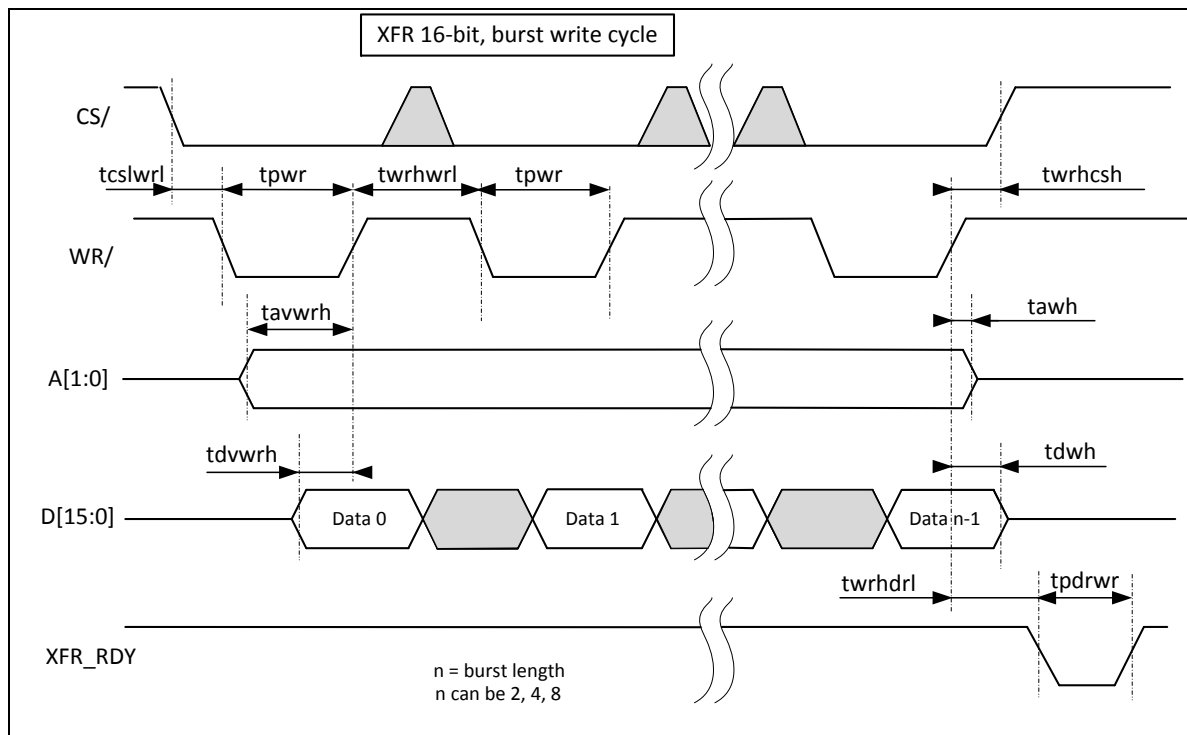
XFR 16-bit, burst write cycle

CS/

tcslwrl

tpwr

twrhwrl

tpwr

twrhcsh

WR/

tavwrh

tawh

A[1:0]

tdvwrh

tdwh

D[15:0]

Data 0

Data 1

Data n-1

twrhdrl

tpdrwr

XFR_RDY

n = burst length
n can be 2, 4, 8